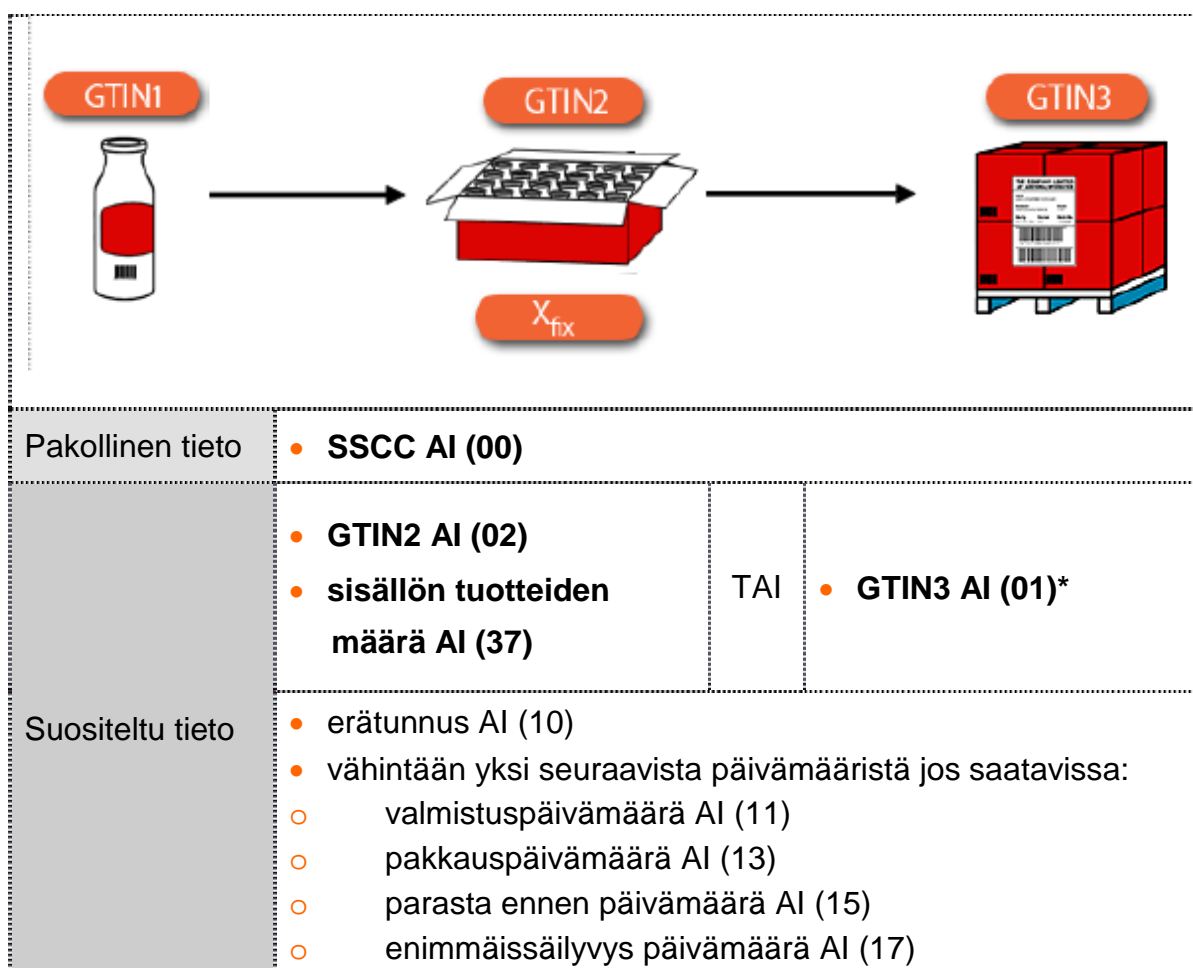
GTIN1

GTIN2

$X_{fix}$

GTIN3

| Pakollinen tieto | • **SSCC AI (00)** | | |
|---|---|---|---|
| Suositeltu tieto | • **GTIN2 AI (02)** • **sisällön tuotteiden määrä AI (37)** | TAI | • **GTIN3 AI (01)*** |
| | • erätunnus AI (10) • vähintään yksi seuraavista päivämääristä jos saatavissa: o valmistuspäivämäärä AI (11) o pakkauspäivämäärä AI (13) o parasta ennen päivämäärä AI (15) o enimmäissäilyvys päivämäärä AI (17) | | |